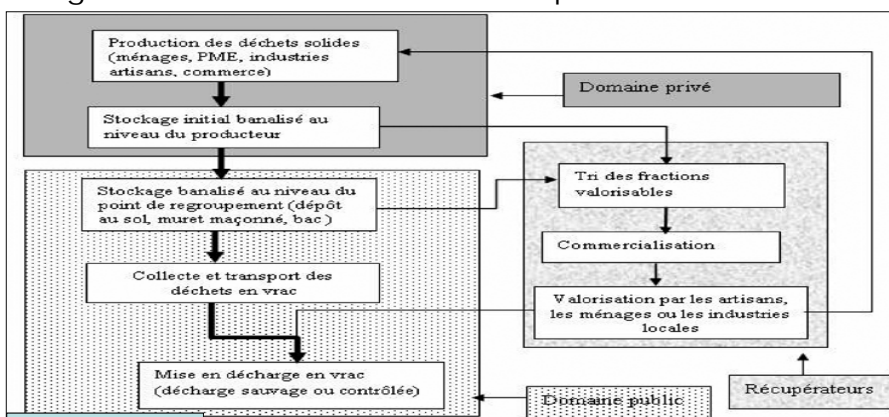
Production des déchets solides (ménages, PME, industries artisans, commerce)

Domaine privé

Stockage initial banalisé au niveau du producteur

Stockage banalisé au niveau du point de regroupement (dépôt au sol, muret maçonné, bac)

Tri des fractions valorisables

Commercialisation

Collecte et transport des déchets en vrac

Valorisation par les artisans, les ménages ou les industries locales

Mise en décharge en vrac (décharge sauvage ou contrôlée)

Domaine public

Récupérateurs